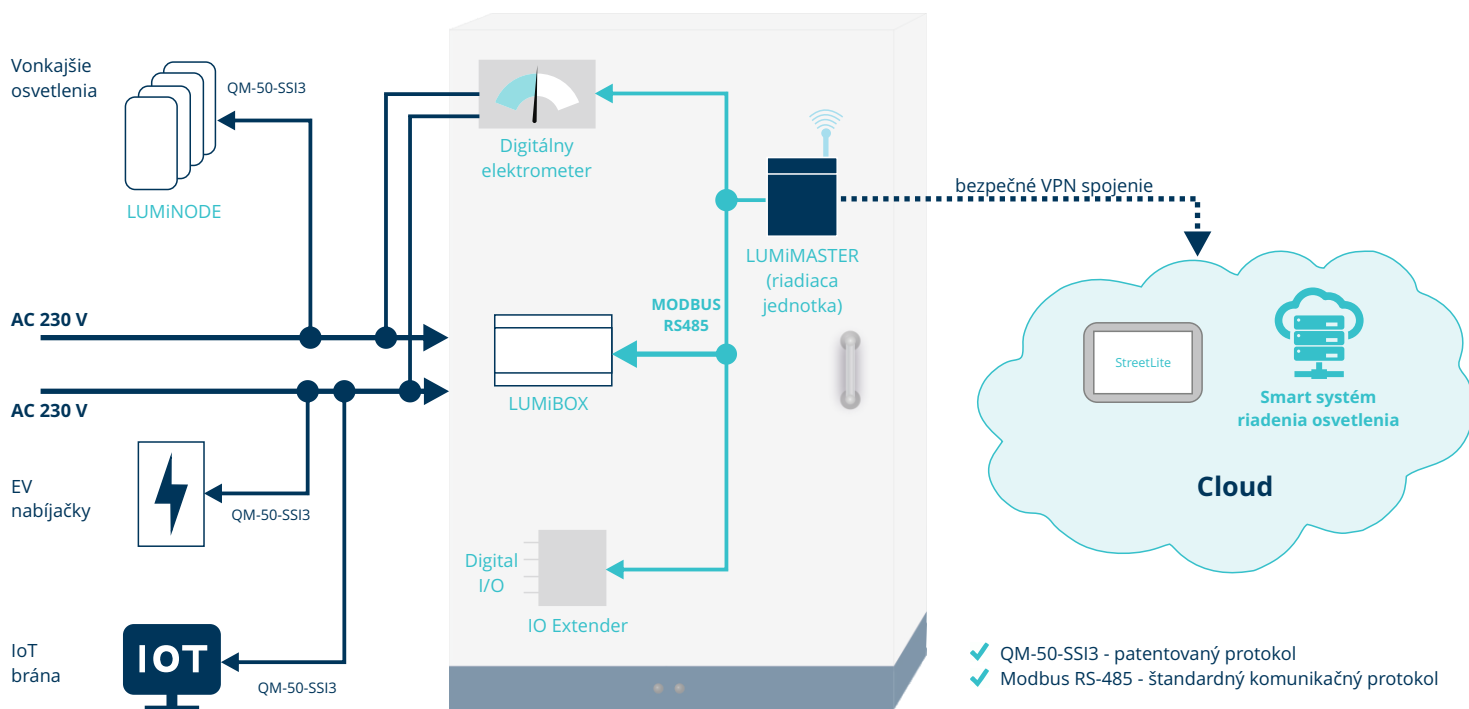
Vonkajšie osvetlenia

QM-50-SSI3

LUMiNODE

AC 230 V

AC 230 V

EV nabíjačky

QM-50-SSI3

IoT brána

IOT

QM-50-SSI3

Digitálny elektrometer

LUMiMASTER (riadiaca jednotka)

bezpečné VPN spojenie

MODBUS RS485

LUMiBOX

Digital I/O

IO Extender

StreetLite

Smart systém riadenia osvetlenia

Cloud

QM-50-SSI3 - patentovaný protokol
Modbus RS-485 - štandardný komunikačný protokol